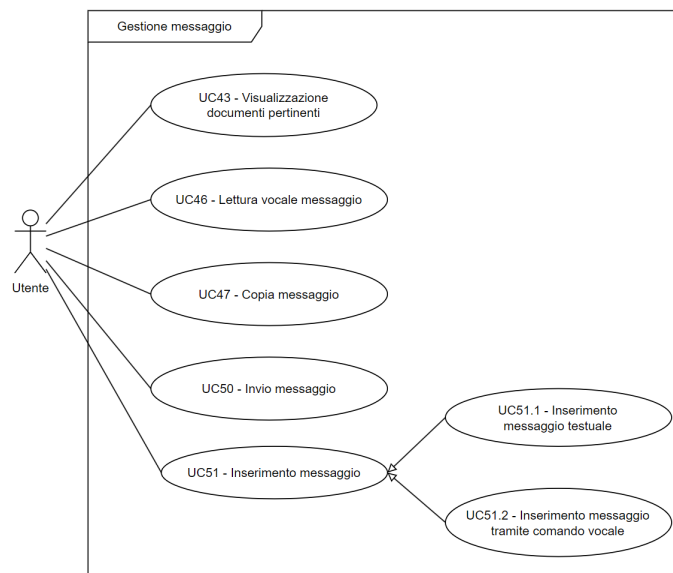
Gestione messaggio

Utente

UC43 - Visualizzazione documenti pertinenti

UC46 - Lettura vocale messaggio

UC47 - Copia messaggio

UC50 - Invio messaggio

UC51 - Inserimento messaggio

UC51.1 - Inserimento messaggio testuale

UC51.2 - Inserimento messaggio tramite comando vocale